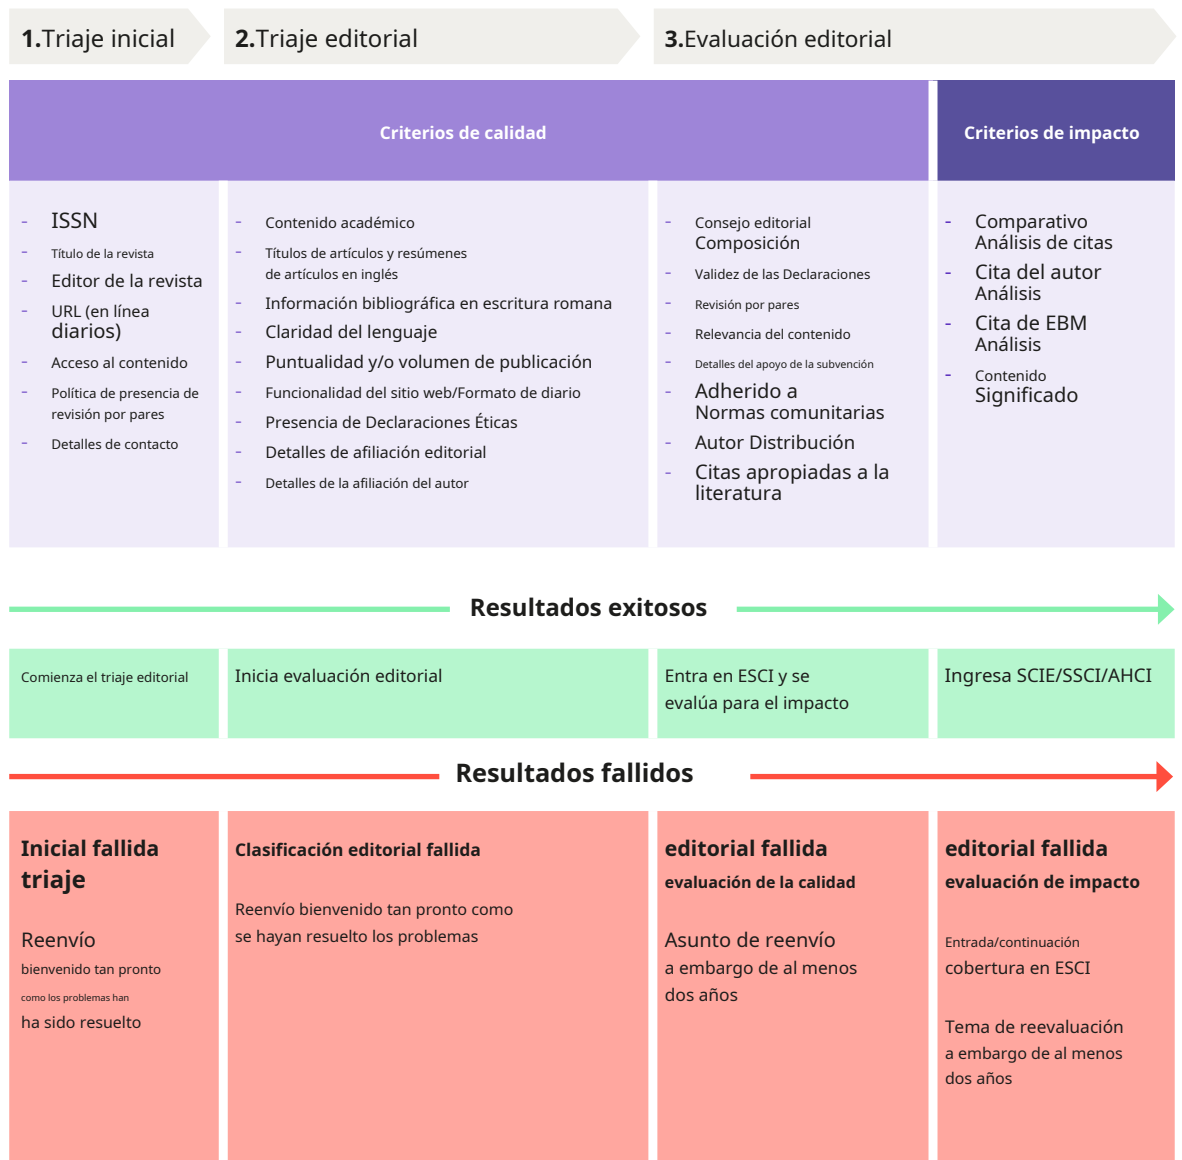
**1.**Triaje inicial

**2.**Triaje editorial

**3.**Evaluación editorial

**Criterios de calidad**

**Criterios de impacto**

- ISSN
- Título de la revista
- Editor de la revista
- URL (en línea diarios)
- Acceso al contenido
- Política de presencia de revisión por pares
- Detalles de contacto

- Contenido académico
- Títulos de artículos y resúmenes de artículos en inglés
- Información bibliográfica en escritura romana
- Claridad del lenguaje
- Puntualidad y/o volumen de publicación
- Funcionalidad del sitio web/Formato de diario
- Presencia de Declaraciones Éticas
- Detalles de afiliación editorial
- Detalles de la afiliación del autor

- Consejo editorial Composición
- Validez de las Declaraciones
- Revisión por pares
- Relevancia del contenido
- Detalles del apoyo de la subvención
- Adherido a Normas comunitarias
- Autor Distribución
- Citas apropiadas a la literatura

- Comparativo Análisis de citas
- Cita del autor Análisis
- Cita de EBM Análisis
- Contenido Significado

**Resultados exitosos**

Comienza el triaje editorial

Inicia evaluación editorial

Entra en ESCI y se evalúa para el impacto

Ingresa SCIE/SSCI/AHCI

**Resultados fallidos**

**Inicial fallida triaje**

Reenvío bienvenido tan pronto como los problemas han ha sido resuelto

**Clasificación editorial fallida**

Reenvío bienvenido tan pronto como se hayan resuelto los problemas

**editorial fallida**

**evaluación de la calidad**

Asunto de reenvío a embargo de al menos dos años

**editorial fallida**

**evaluación de impacto**

Entrada/continuación cobertura en ESCI

Tema de reevaluación a embargo de al menos dos años